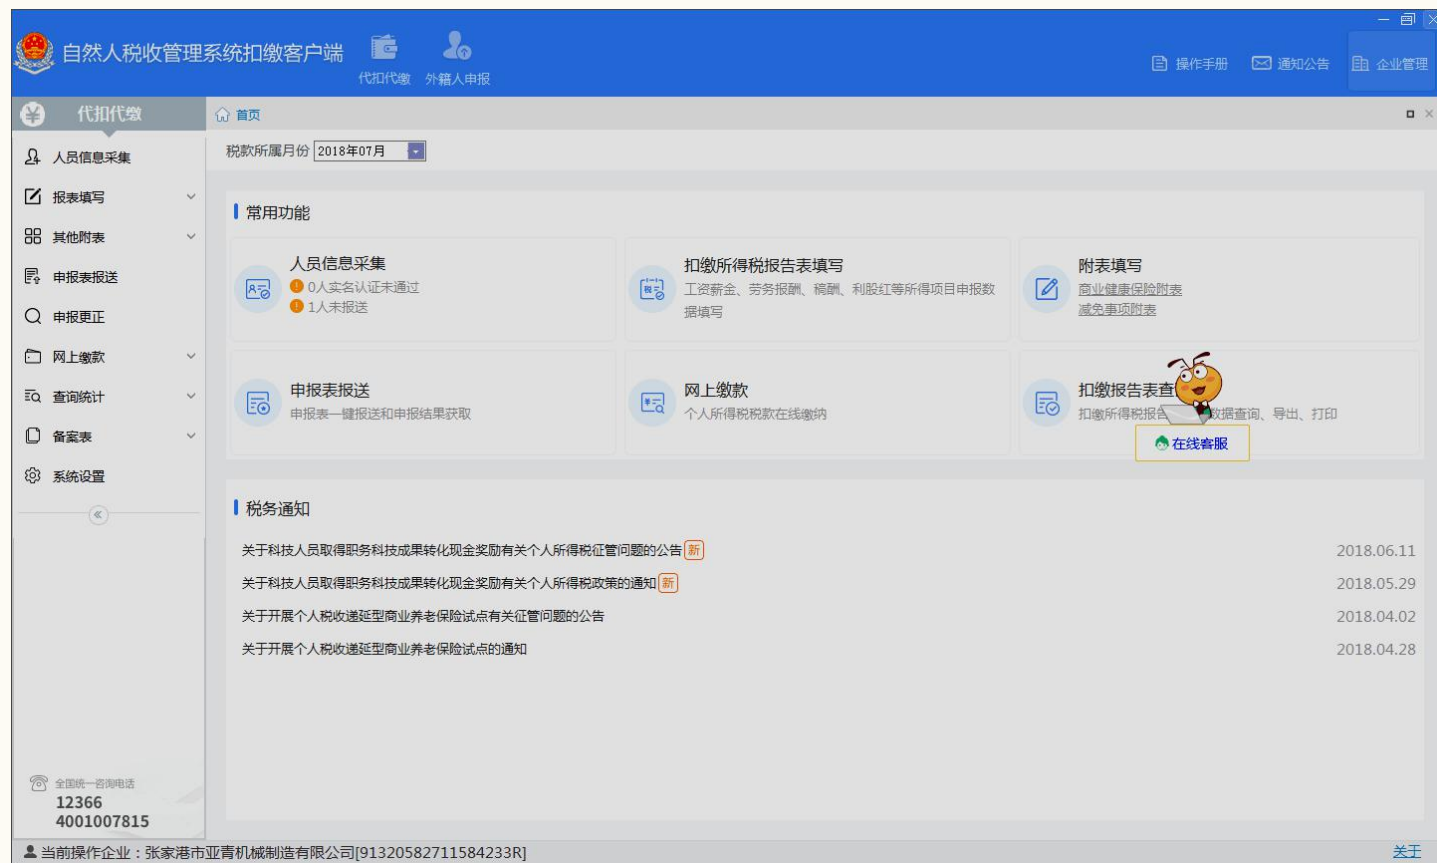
自然人税收管理系统扣缴客户端

代扣代缴 外籍人申报

操作手册 通知公告 企业管理

代扣代缴

首页

人员信息采集
报表填写
其他附表
申报表报送
申报更正
网上缴款
查询统计
备案表
系统设置

税款所属月份 2018年07月

常用功能

人员信息采集
0人实名认证未通过
1人未报送

扣缴所得税报告表填写
工资薪金、劳务报酬、稿酬、利股红等所得项目申报数据填写

附表填写
商业健康保险附表
减免事项附表

申报表报送
申报表一键报送和申报结果获取

网上缴款
个人所得税税款在线缴纳

扣缴报告表查
扣缴所得税报告 数据查询、导出、打印

在线客服

税务通知

关于科技人员取得职务科技成果转化现金奖励有关个人所得税征管问题的公告 新 2018.06.11
关于科技人员取得职务科技成果转化现金奖励有关个人所得税政策的通知 新 2018.05.29
关于开展个人税收递延型商业养老保险试点有关征管问题的公告 2018.04.02
关于开展个人税收递延型商业养老保险试点的通知 2018.04.28

全国统一咨询电话
12366
4001007815

当前操作企业：张家港市亚青机械制造有限公司[91320582711584233R]

关于